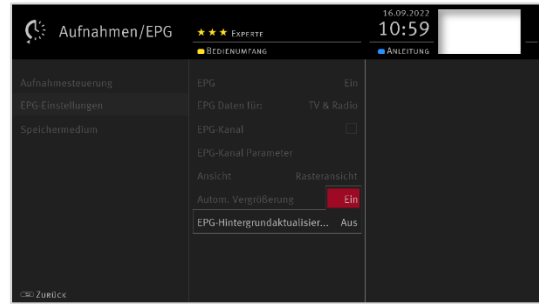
Aufnahmen/EPG

★★★ Experte

Bedienumfang

16.09.2022

10:59

Anleitung

Aufnahmesteuerung

EPG-Einstellungen

Speichermedium

EPG Ein

EPG Daten für: TV & Radio

EPG-Kanal

EPG-Kanal Parameter

Ansicht Rasteransicht

Autom. Vergrößerung Ein

EPG-Hintergrundaktualisier... Aus

Zurück